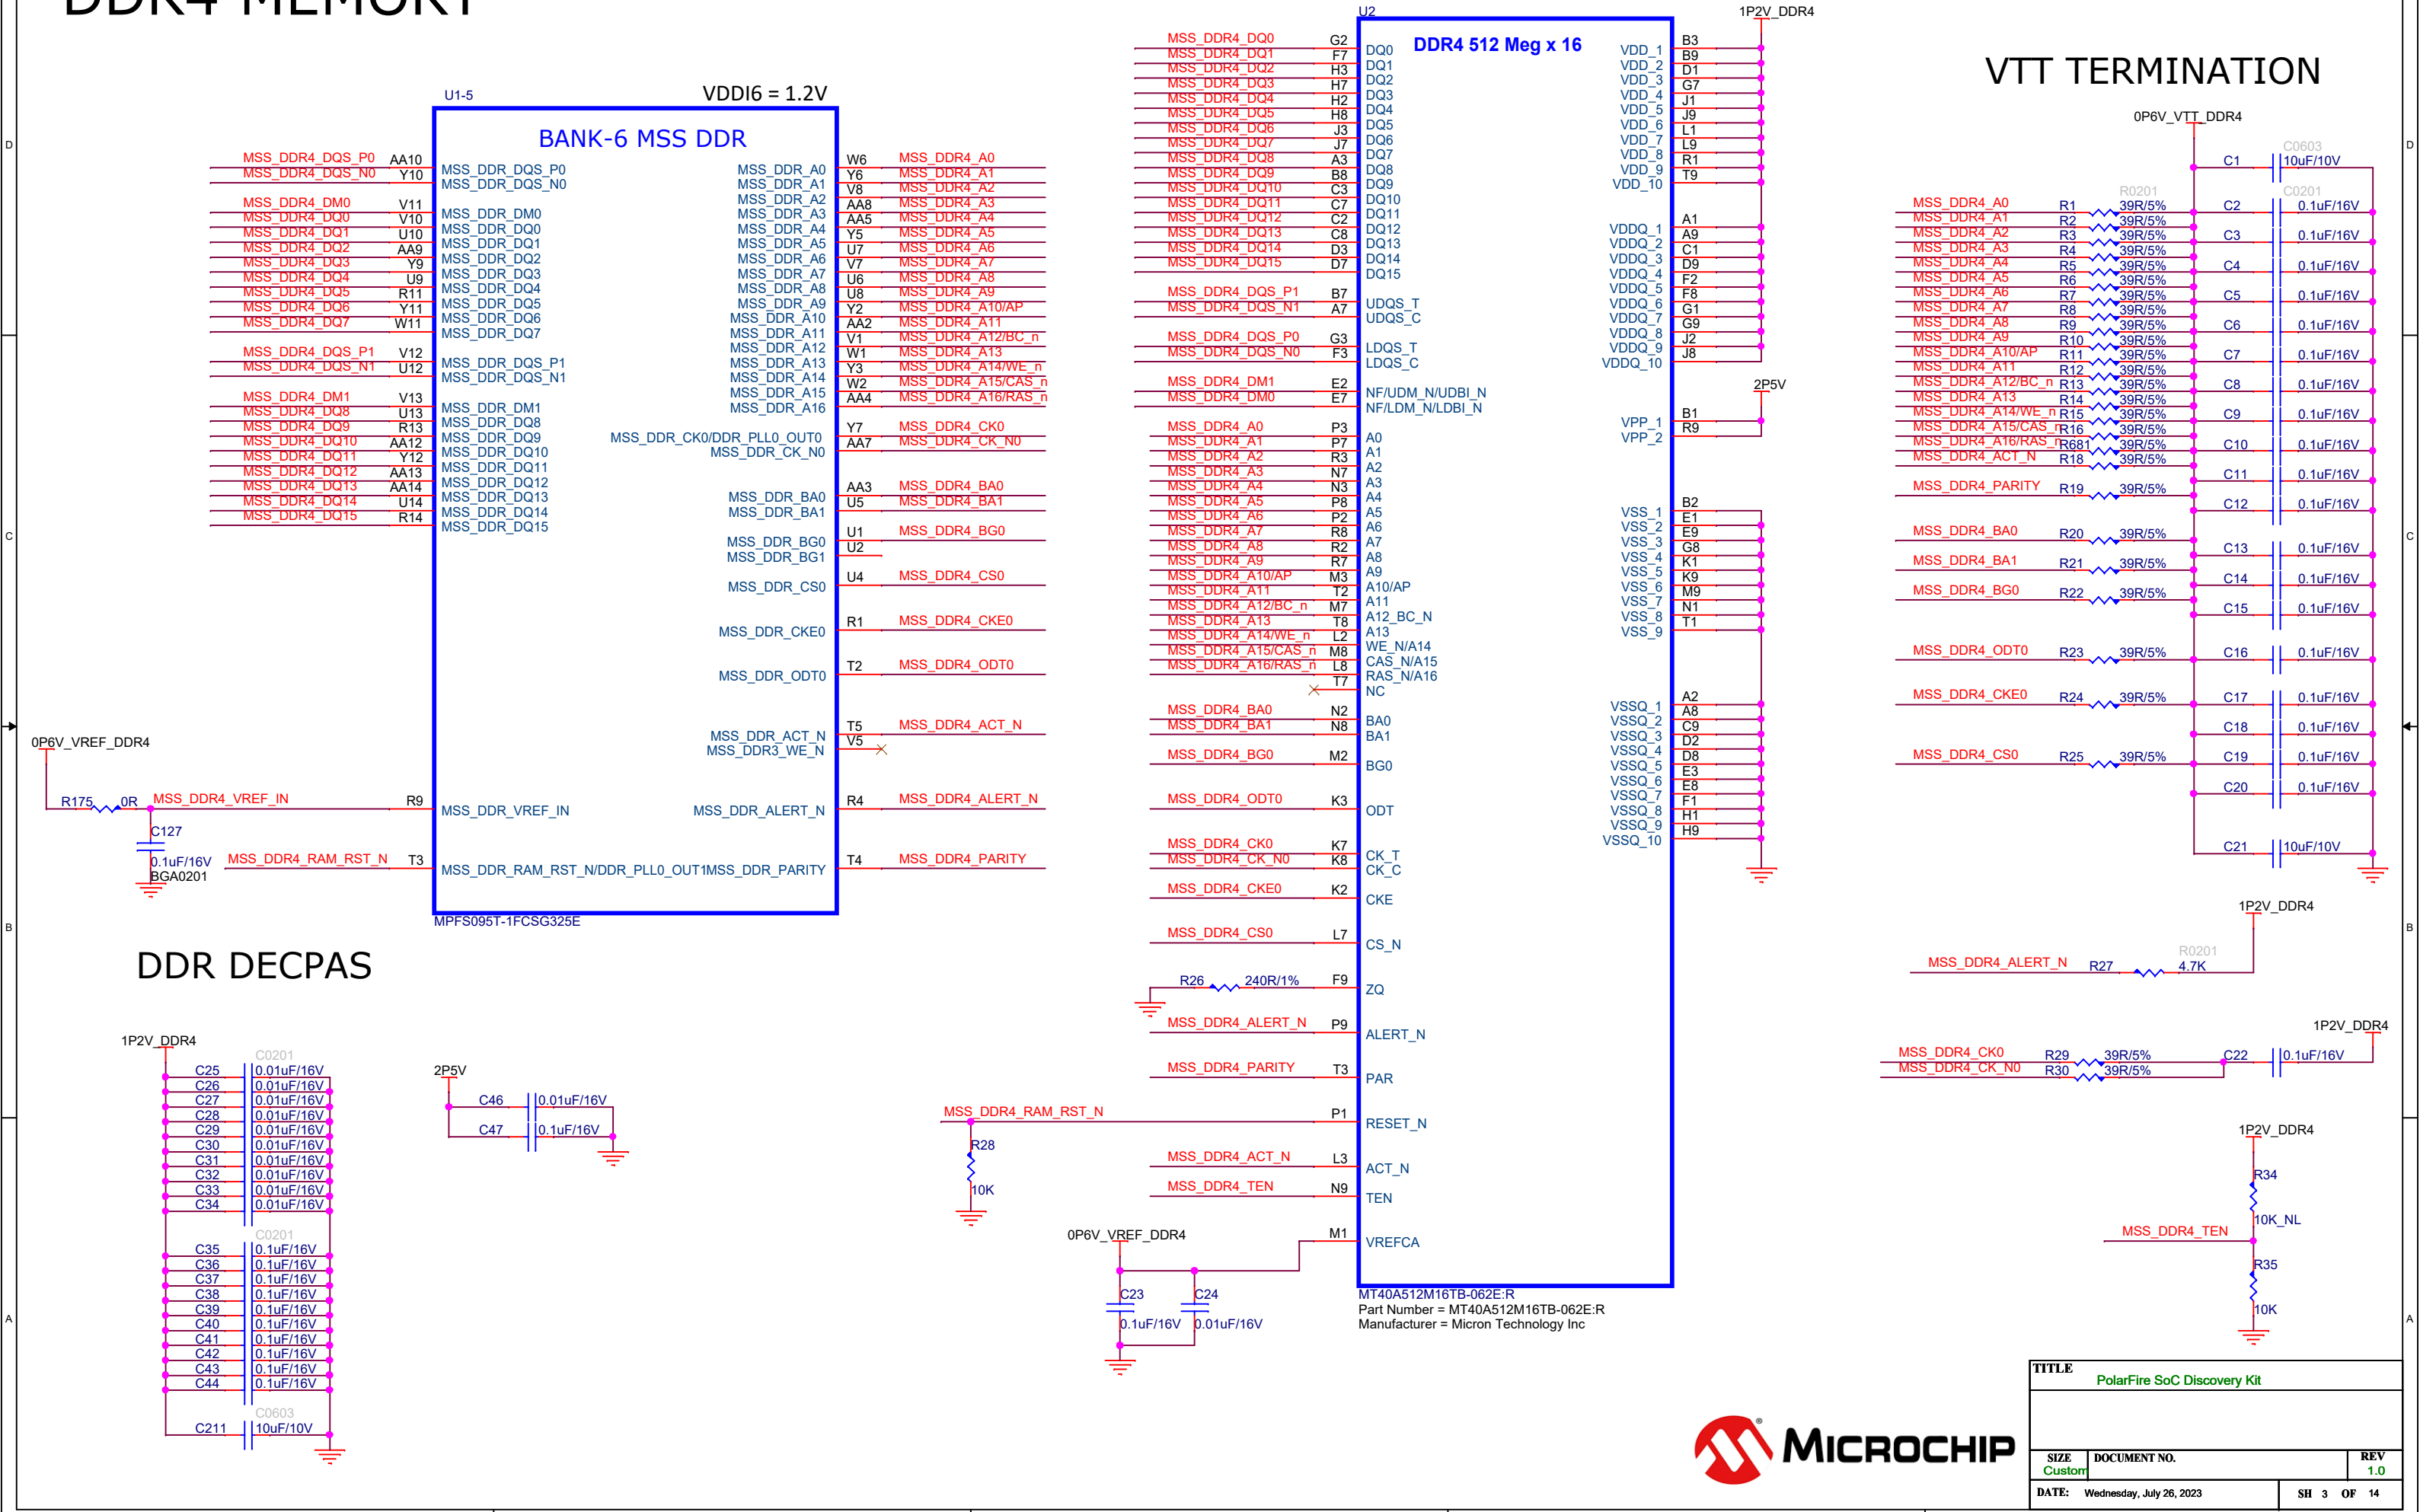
DDR4 MEMORY

U1-5
VDDI6 = 1.2V
BANK-6 MSS DDR

MSS_DDR4_DQS_P0 AA10 MSS_DDR_DQS_P0
MSS_DDR4_DQS_N0 Y10 MSS_DDR_DQS_N0
MSS_DDR4_DM0 V11 MSS_DDR_DM0
MSS_DDR4_DQ0 V10 MSS_DDR_DQ0
MSS_DDR4_DQ1 U10 MSS_DDR_DQ1
MSS_DDR4_DQ2 AA9 MSS_DDR_DQ2
MSS_DDR4_DQ3 Y9 MSS_DDR_DQ3
MSS_DDR4_DQ4 U9 MSS_DDR_DQ4
MSS_DDR4_DQ5 R11 MSS_DDR_DQ5
MSS_DDR4_DQ6 Y11 MSS_DDR_DQ6
MSS_DDR4_DQ7 W11 MSS_DDR_DQ7
MSS_DDR4_DQS_P1 V12 MSS_DDR_DQS_P1
MSS_DDR4_DQS_N1 U12 MSS_DDR_DQS_N1
MSS_DDR4_DM1 V13 MSS_DDR_DM1
MSS_DDR4_DQ8 U13 MSS_DDR_DQ8
MSS_DDR4_DQ9 R13 MSS_DDR_DQ9
MSS_DDR4_DQ10 AA12 MSS_DDR_DQ10
MSS_DDR4_DQ11 Y12 MSS_DDR_DQ11
MSS_DDR4_DQ12 AA13 MSS_DDR_DQ12
MSS_DDR4_DQ13 AA14 MSS_DDR_DQ13
MSS_DDR4_DQ14 U14 MSS_DDR_DQ14
MSS_DDR4_DQ15 R14 MSS_DDR_DQ15

MSS_DDR_A0 W6 MSS_DDR4_A0
MSS_DDR_A1 Y6 MSS_DDR4_A1
MSS_DDR_A2 V8 MSS_DDR4_A2
MSS_DDR_A3 AA8 MSS_DDR4_A3
MSS_DDR_A4 AA5 MSS_DDR4_A4
MSS_DDR_A5 Y5 MSS_DDR4_A5
MSS_DDR_A6 U7 MSS_DDR4_A6
MSS_DDR_A7 V7 MSS_DDR4_A7
MSS_DDR_A8 U6 MSS_DDR4_A8
MSS_DDR_A9 U8 MSS_DDR4_A9
MSS_DDR_A10 Y2 MSS_DDR4_A10/AP
MSS_DDR_A11 AA2 MSS_DDR4_A11
MSS_DDR_A12 V1 MSS_DDR4_A12/BC_n
MSS_DDR_A13 W1 MSS_DDR4_A13
MSS_DDR_A14 Y3 MSS_DDR4_A14/WE_n
MSS_DDR_A15 W2 MSS_DDR4_A15/CAS_n
MSS_DDR_A16 AA4 MSS_DDR4_A16/RAS_n
MSS_DDR_CK0/DDR_PLL0_OUT0 Y7 MSS_DDR4_CK0
MSS_DDR_CK_N0 AA7 MSS_DDR4_CK_N0
MSS_DDR_BA0 AA3 MSS_DDR4_BA0
MSS_DDR_BA1 U5 MSS_DDR4_BA1
MSS_DDR_BG0 U1 MSS_DDR4_BG0
MSS_DDR_BG1 U2
MSS_DDR_CS0 U4 MSS_DDR4_CS0
MSS_DDR_CKE0 R1 MSS_DDR4_CKE0
MSS_DDR_ODT0 T2 MSS_DDR4_ODT0
MSS_DDR_ACT_N T5 MSS_DDR4_ACT_N
MSS_DDR3_WE_N V5
MSS_DDR_ALERT_N R4 MSS_DDR4_ALERT_N
MSS_DDR_PARITY T4 MSS_DDR4_PARITY

0P6V_VREF_DDR4
R175 0R MSS_DDR4_VREF_IN R9 MSS_DDR_VREF_IN
C127 0.1uF/16V BGA0201
MSS_DDR4_RAM_RST_N T3 MSS_DDR_RAM_RST_N/DDR_PLL0_OUT1
MPFS095T-1FCSG325E

DDR DECPAS
1P2V_DDR4
C0201
C25 0.01uF/16V
C26 0.01uF/16V
C27 0.01uF/16V
C28 0.01uF/16V
C29 0.01uF/16V
C30 0.01uF/16V
C31 0.01uF/16V
C32 0.01uF/16V
C33 0.01uF/16V
C34 0.01uF/16V
C0201
C35 0.1uF/16V
C36 0.1uF/16V
C37 0.1uF/16V
C38 0.1uF/16V
C39 0.1uF/16V
C40 0.1uF/16V
C41 0.1uF/16V
C42 0.1uF/16V
C43 0.1uF/16V
C44 0.1uF/16V
C0603
C211 10uF/10V

2P5V
C46 0.01uF/16V
C47 0.1uF/16V

U2
DDR4 512 Meg x 16
MSS_DDR4_DQ0 G2 DQ0
MSS_DDR4_DQ1 F7 DQ1
MSS_DDR4_DQ2 H3 DQ2
MSS_DDR4_DQ3 H7 DQ3
MSS_DDR4_DQ4 H2 DQ4
MSS_DDR4_DQ5 H8 DQ5
MSS_DDR4_DQ6 J3 DQ6
MSS_DDR4_DQ7 J7 DQ7
MSS_DDR4_DQ8 A3 DQ8
MSS_DDR4_DQ9 B8 DQ9
MSS_DDR4_DQ10 C3 DQ10
MSS_DDR4_DQ11 C7 DQ11
MSS_DDR4_DQ12 C2 DQ12
MSS_DDR4_DQ13 C8 DQ13
MSS_DDR4_DQ14 D3 DQ14
MSS_DDR4_DQ15 D7 DQ15
MSS_DDR4_DQS_P1 B7 UDQS_T
MSS_DDR4_DQS_N1 A7 UDQS_C
MSS_DDR4_DQS_P0 G3 LDQS_T
MSS_DDR4_DQS_N0 F3 LDQS_C
MSS_DDR4_DM1 E2 NF/UDM_N/UDBI_N
MSS_DDR4_DM0 E7 NF/LDM_N/LDBI_N
MSS_DDR4_A0 P3 A0
MSS_DDR4_A1 P7 A1
MSS_DDR4_A2 R3 A2
MSS_DDR4_A3 N7 A3
MSS_DDR4_A4 N3 A4
MSS_DDR4_A5 P8 A5
MSS_DDR4_A6 P2 A6
MSS_DDR4_A7 R8 A7
MSS_DDR4_A8 R2 A8
MSS_DDR4_A9 R7 A9
MSS_DDR4_A10/AP M3 A10/AP
MSS_DDR4_A11 T2 A11
MSS_DDR4_A12/BC_n M7 A12_BC_N
MSS_DDR4_A13 T8 A13
MSS_DDR4_A14/WE_n L2 WE_N/A14
MSS_DDR4_A15/CAS_n M8 CAS_N/A15
MSS_DDR4_A16/RAS_n L8 RAS_N/A16
T7 NC
MSS_DDR4_BA0 N2 BA0
MSS_DDR4_BA1 N8 BA1
MSS_DDR4_BG0 M2 BG0
MSS_DDR4_ODT0 K3 ODT
MSS_DDR4_CK0 K7 CK_T
MSS_DDR4_CK_N0 K8 CK_C
MSS_DDR4_CKE0 K2 CKE
MSS_DDR4_CS0 L7 CS_N
R26 240R/1% F9 ZQ
MSS_DDR4_ALERT_N P9 ALERT_N
MSS_DDR4_PARITY T3 PAR
MSS_DDR4_RAM_RST_N P1 RESET_N
R28 10K
MSS_DDR4_ACT_N L3 ACT_N
MSS_DDR4_TEN N9 TEN
0P6V_VREF_DDR4 M1 VREFCA
C23 0.1uF/16V
C24 0.01uF/16V
MT40A512M16TB-062E:R
Part Number = MT40A512M16TB-062E:R
Manufacturer = Micron Technology Inc

1P2V_DDR4
VDD_1 B3
VDD_2 B9
VDD_3 D1
VDD_4 G7
VDD_5 J1
VDD_6 J9
VDD_7 L1
VDD_8 L9
VDD_9 R1
VDD_10 T9
VDDQ_1 A1
VDDQ_2 A9
VDDQ_3 C1
VDDQ_4 D9
VDDQ_5 F2
VDDQ_6 F8
VDDQ_7 G1
VDDQ_8 G9
VDDQ_9 J2
VDDQ_10 J8
2P5V
VPP_1 B1
VPP_2 R9
VSS_1 B2
VSS_2 E1
VSS_3 E9
VSS_4 G8
VSS_5 K1
VSS_6 K9
VSS_7 M9
VSS_8 N1
VSS_9 T1
VSSQ_1 A2
VSSQ_2 A8
VSSQ_3 C9
VSSQ_4 D2
VSSQ_5 D8
VSSQ_6 E3
VSSQ_7 E8
VSSQ_8 F1
VSSQ_9 H1
VSSQ_10 H9

VTT TERMINATION
0P6V_VTT_DDR4
C0603
C1 10uF/10V
R0201
C0201
MSS_DDR4_A0 R1 39R/5% C2 0.1uF/16V
MSS_DDR4_A1 R2 39R/5%
MSS_DDR4_A2 R3 39R/5% C3 0.1uF/16V
MSS_DDR4_A3 R4 39R/5%
MSS_DDR4_A4 R5 39R/5% C4 0.1uF/16V
MSS_DDR4_A5 R6 39R/5%
MSS_DDR4_A6 R7 39R/5% C5 0.1uF/16V
MSS_DDR4_A7 R8 39R/5%
MSS_DDR4_A8 R9 39R/5% C6 0.1uF/16V
MSS_DDR4_A9 R10 39R/5%
MSS_DDR4_A10/AP R11 39R/5% C7 0.1uF/16V
MSS_DDR4_A11 R12 39R/5%
MSS_DDR4_A12/BC_n R13 39R/5% C8 0.1uF/16V
MSS_DDR4_A13 R14 39R/5%
MSS_DDR4_A14/WE_n R15 39R/5% C9 0.1uF/16V
MSS_DDR4_A15/CAS_n R16 39R/5%
MSS_DDR4_A16/RAS_n R681 39R/5% C10 0.1uF/16V
MSS_DDR4_ACT_N R18 39R/5%
C11 0.1uF/16V
MSS_DDR4_PARITY R19 39R/5% C12 0.1uF/16V
MSS_DDR4_BA0 R20 39R/5% C13 0.1uF/16V
MSS_DDR4_BA1 R21 39R/5% C14 0.1uF/16V
MSS_DDR4_BG0 R22 39R/5% C15 0.1uF/16V
MSS_DDR4_ODT0 R23 39R/5% C16 0.1uF/16V
MSS_DDR4_CKE0 R24 39R/5% C17 0.1uF/16V
C18 0.1uF/16V
MSS_DDR4_CS0 R25 39R/5% C19 0.1uF/16V
C20 0.1uF/16V
C21 10uF/10V

1P2V_DDR4
R0201
MSS_DDR4_ALERT_N R27 4.7K

1P2V_DDR4
MSS_DDR4_CK0 R29 39R/5% C22 0.1uF/16V
MSS_DDR4_CK_N0 R30 39R/5%

1P2V_DDR4
R34 10K_NL
MSS_DDR4_TEN
R35 10K

MICROCHIP
TITLE PolarFire SoC Discovery Kit
SIZE Custom DOCUMENT NO. REV 1.0
DATE: Wednesday, July 26, 2023 SH 3 OF 14